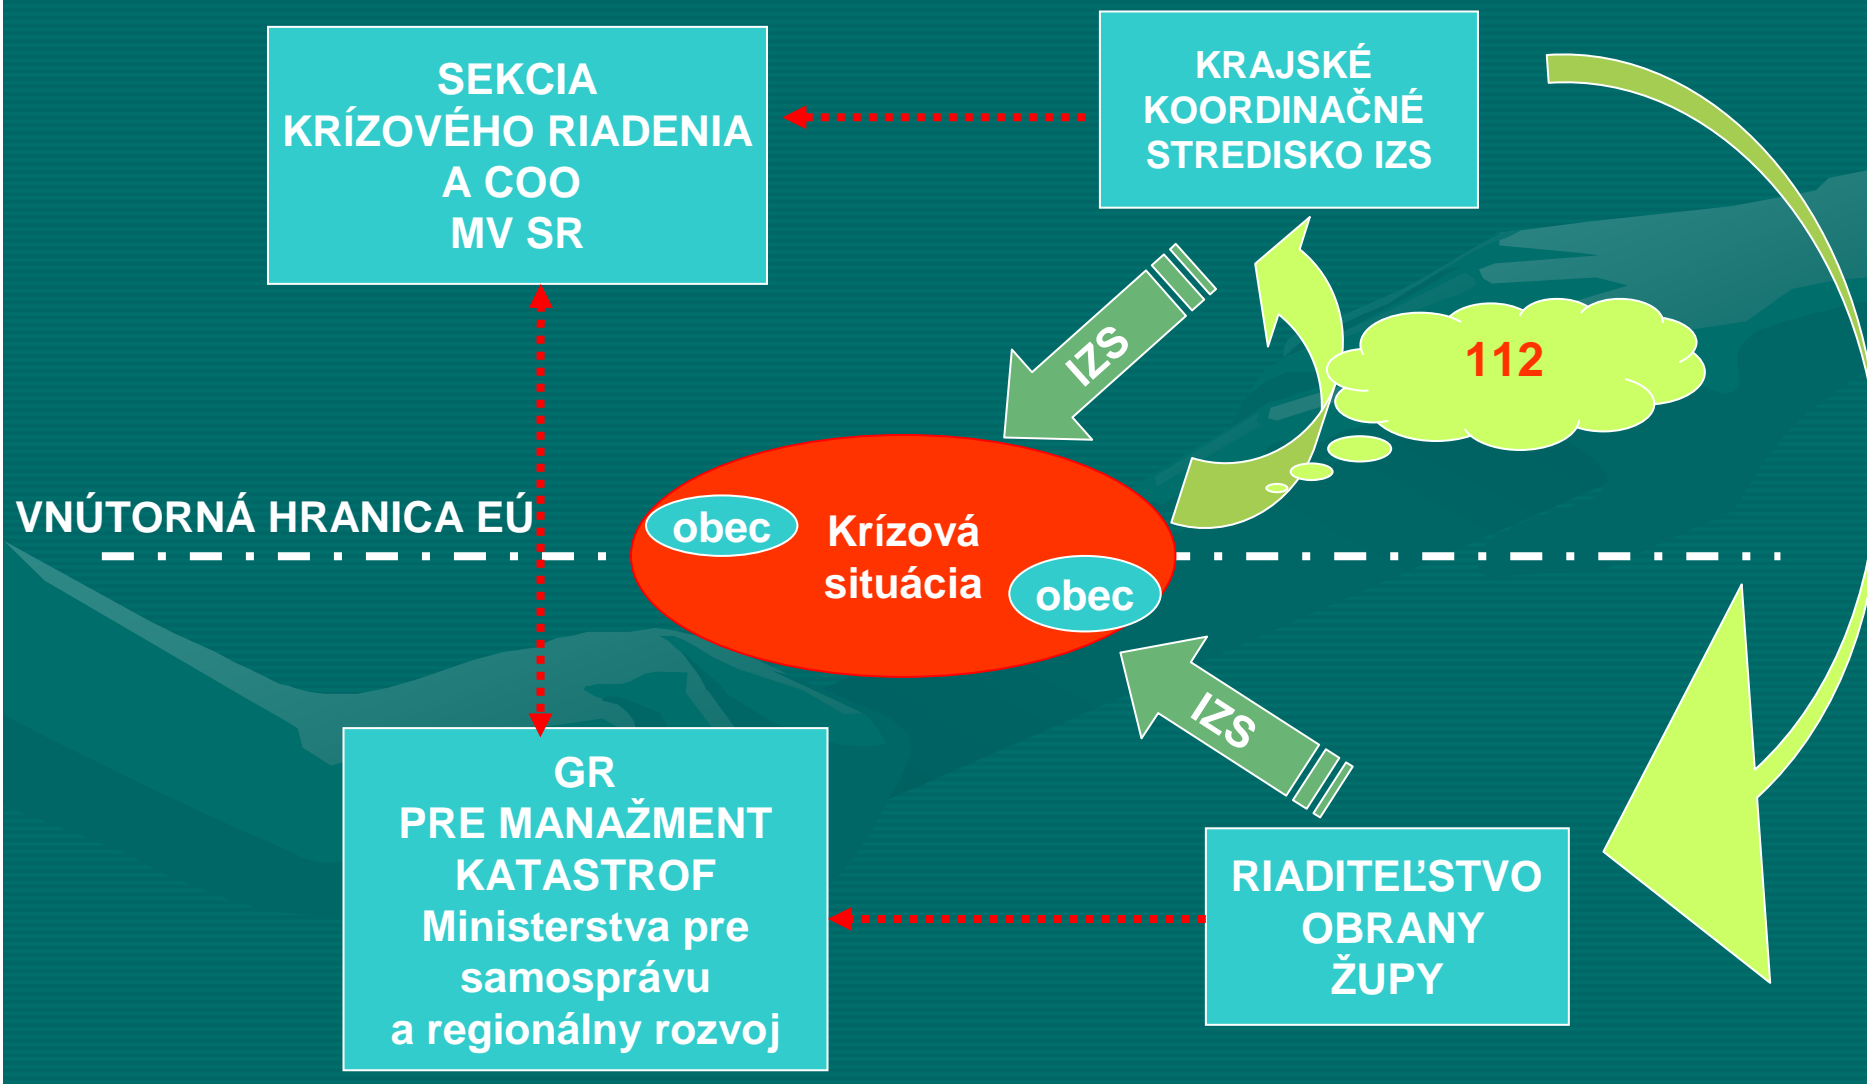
SEKCIA KRÍZOVÉHO RIADENIA A COO MV SR

KRAJSKÉ KOORDINAČNÉ STREDISKO IZS

IZS

112

VNÚTORNÁ HRANICA EÚ

obec

Krízová situácia

obec

IZS

GR PRE MANAŽMENT KATASTROF Ministerstva pre samosprávu a regionálny rozvoj

RIADITEĽSTVO OBRANY ŽUPY